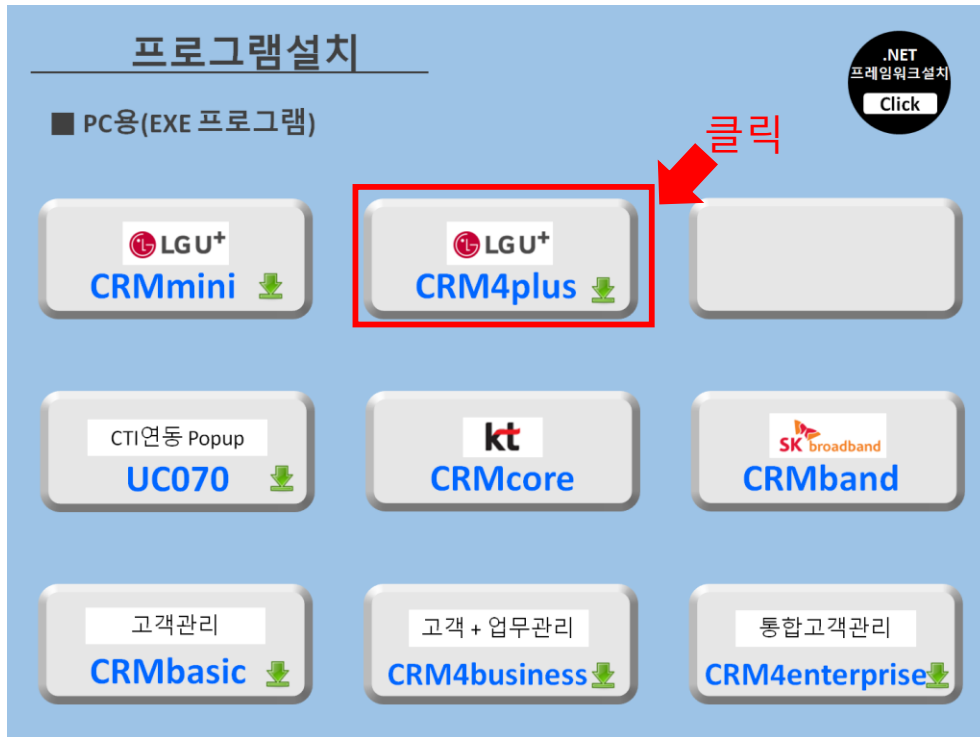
프로그램설치

■ PC용(EXE 프로그램)

.NET
프레임워크설치
Click

클릭

LG U+
CRMmini

LG U+
CRM4plus

CTI연동 Popup
UC070

kt
CRMcore

SK broadband
CRMband

고객관리
CRMbasic

고객 + 업무관리
CRM4business

통합고객관리
CRM4enterprise